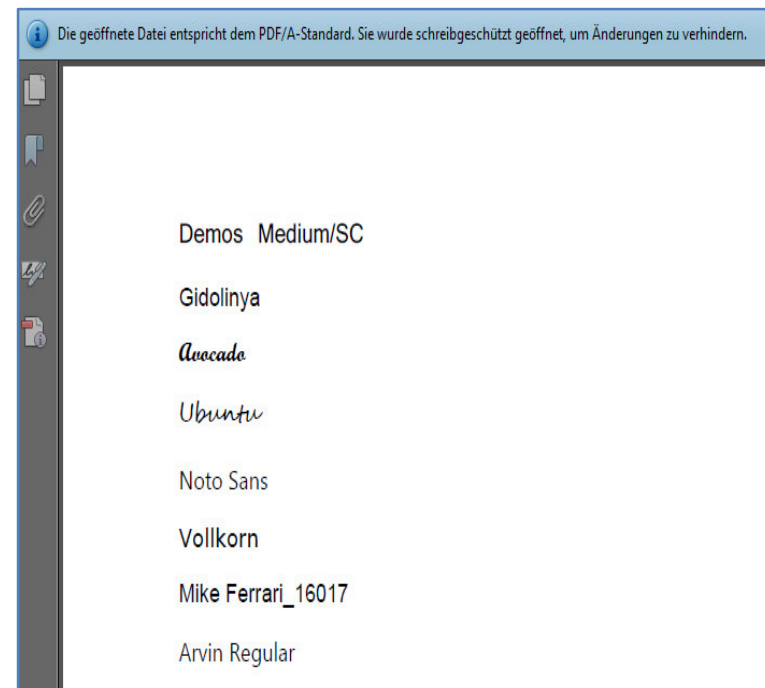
Die geöffnete Datei entspricht dem PDF/A-Standard. Sie wurde schreibgeschützt geöffnet, um Änderungen zu verhindern.

Demos Medium/SC

Gidolinya

Avocado

Ubuntu

Noto Sans

Vollkorn

Mike Ferrari_16017

Arvin Regular